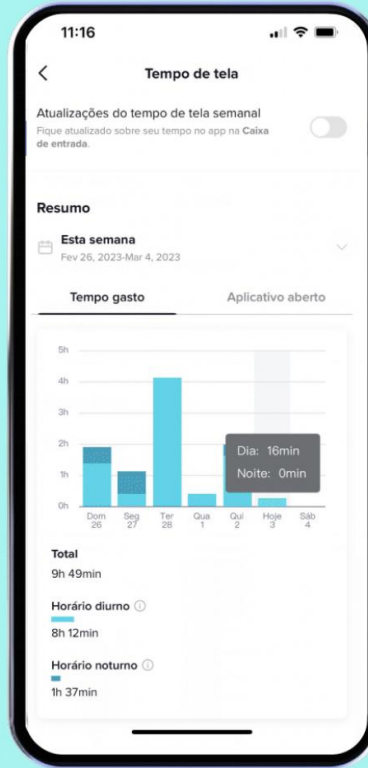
11:16

Tempo de tela

Atualizações do tempo de tela semanal
Fique atualizado sobre seu tempo no app na Caixa de entrada.

Resumo

Esta semana
Fev 26, 2023-Mar 4, 2023

Tempo gasto
Aplicativo aberto

5h
4h
3h
2h
1h
0h

Dia: 16min
Noite: 0min

Dom 26
Seg 27
Ter 28
Qua 1
Qui 2
Hoje 3
Sáb 4

Total
9h 49min

Horário diurno
8h 12min

Horário noturno
1h 37min